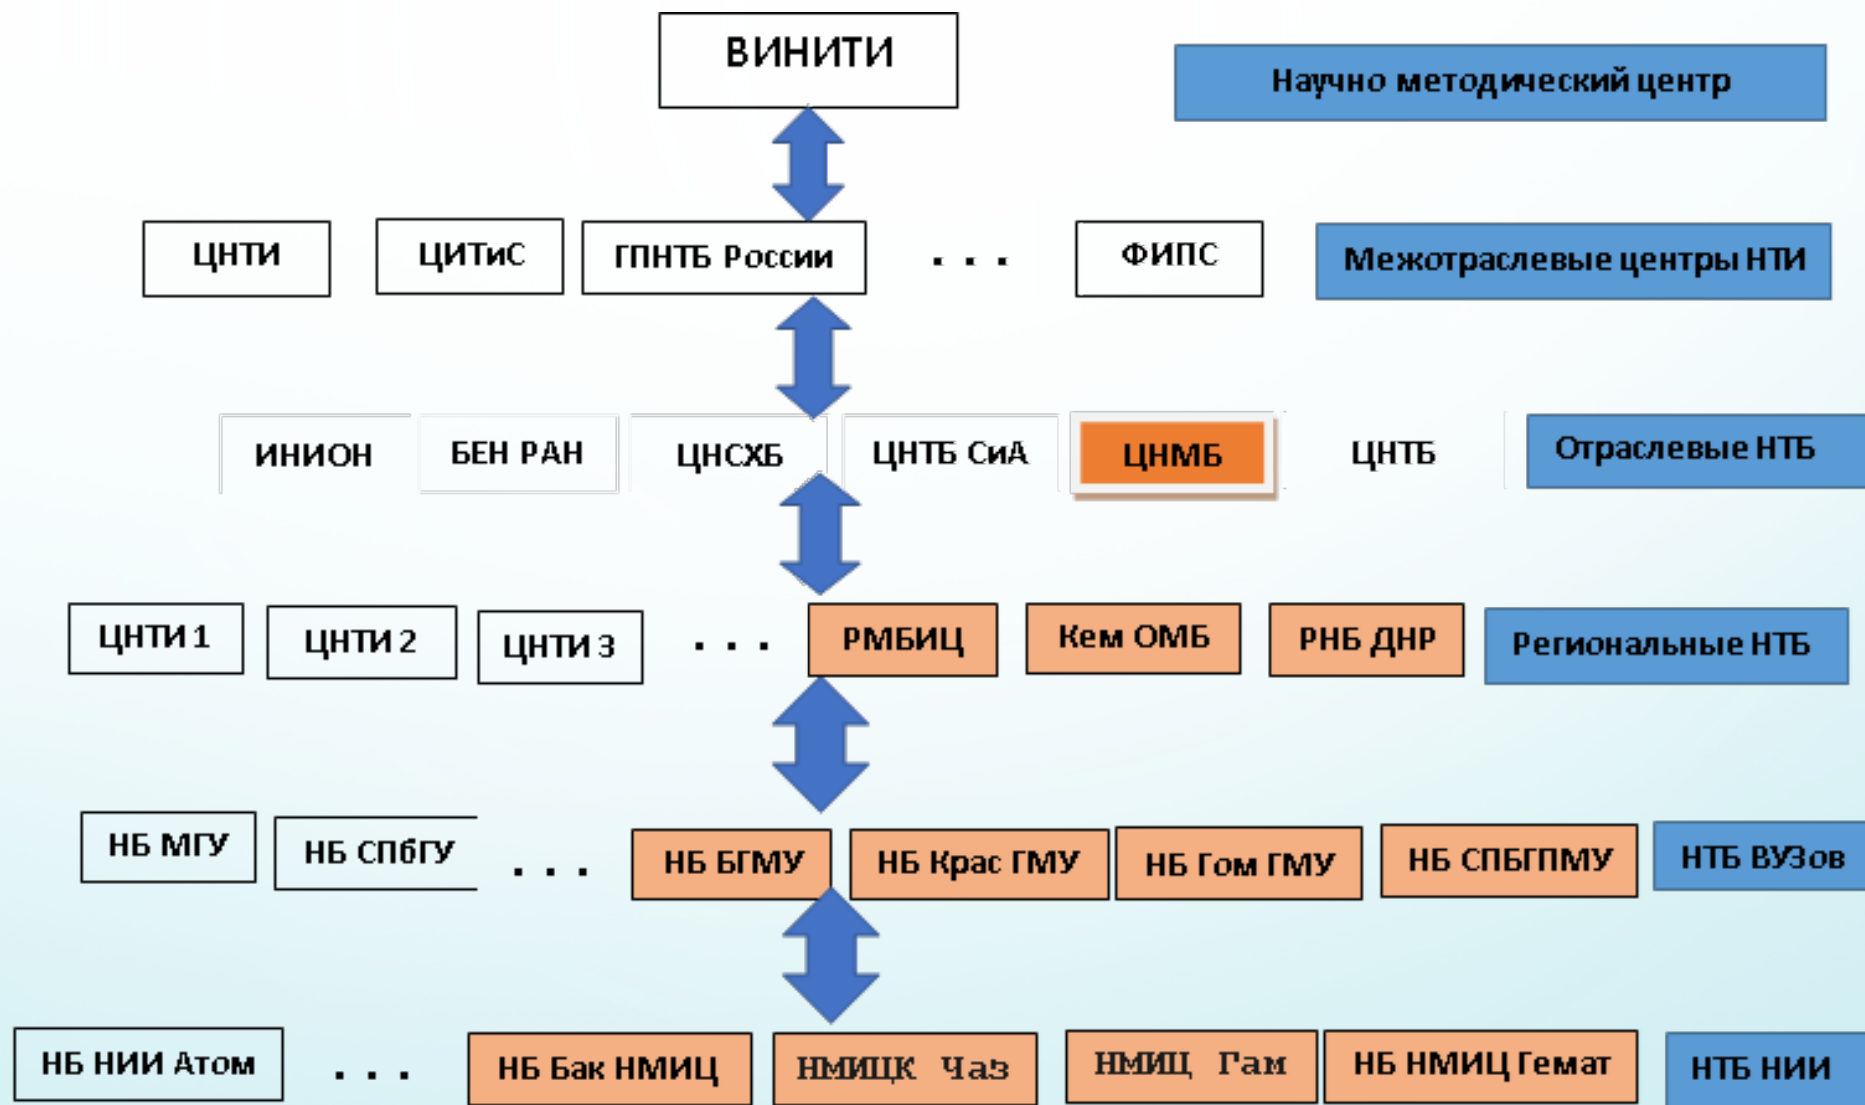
ВИНИТИ

Научно методический центр

ЦНТИ ЦИТиС ГПНТБ России . . . ФИПС

Межотраслевые центры НТИ

ИНИОН БЕН РАН ЦНСХБ ЦНТБ СиА ЦНМБ ЦНТБ

Отраслевые НТБ

ЦНТИ 1 ЦНТИ 2 ЦНТИ 3 . . . РМБИЦ Кем ОМБ РНБ ДНР

Региональные НТБ

НБ МГУ НБ СПбГУ . . . НБ БГМУ НБ Крас ГМУ НБ Гом ГМУ НБ СПБГПМУ

НТБ ВУЗов

НБ НИИ Атом . . . НБ Бак НМИЦ НМИЦК Чаз НМИЦ Гам НБ НМИЦ Гемат

НТБ НИИ